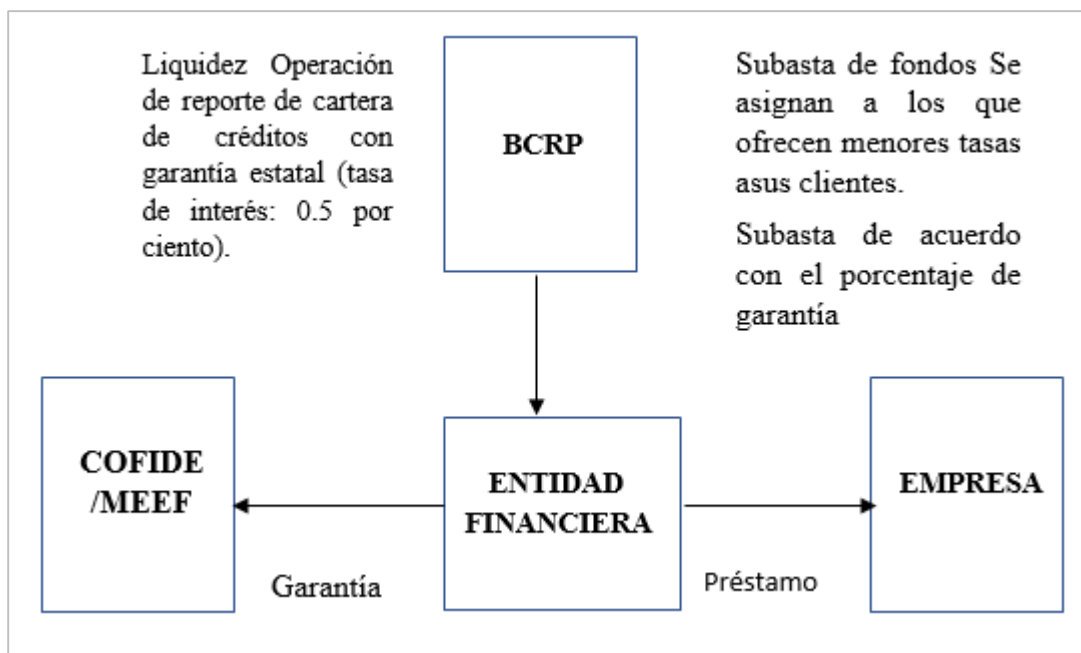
Liquidez Operación de reporte de cartera de créditos con garantía estatal (tasa de interés: 0.5 por ciento).

BCRP

Subasta de fondos Se asignan a los que ofrecen menores tasas asus clientes.

Subasta de acuerdo con el porcentaje de garantía

COFIDE /MEEF

ENTIDAD FINANCIERA

EMPRESA

Garantía

Préstamo